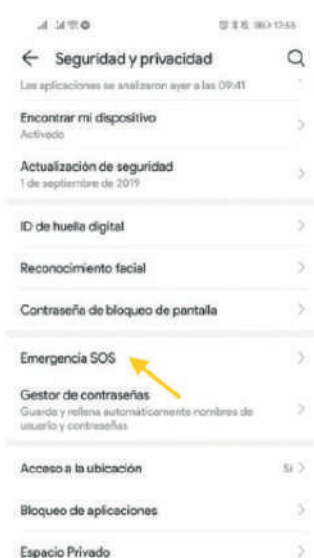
Seguridad y privacidad

Las aplicaciones se analizaron ayer a las 09:41

Encontrar mi dispositivo
Activado

Actualización de seguridad
1 de septiembre de 2019

ID de huella digital

Reconocimiento facial

Contraseña de bloqueo de pantalla

Emergencia SOS

Gestor de contraseñas
Guarda y rellena automáticamente nombres de usuario y contraseñas

Acceso a la ubicación
Sí

Bloqueo de aplicaciones

Espacio Privado